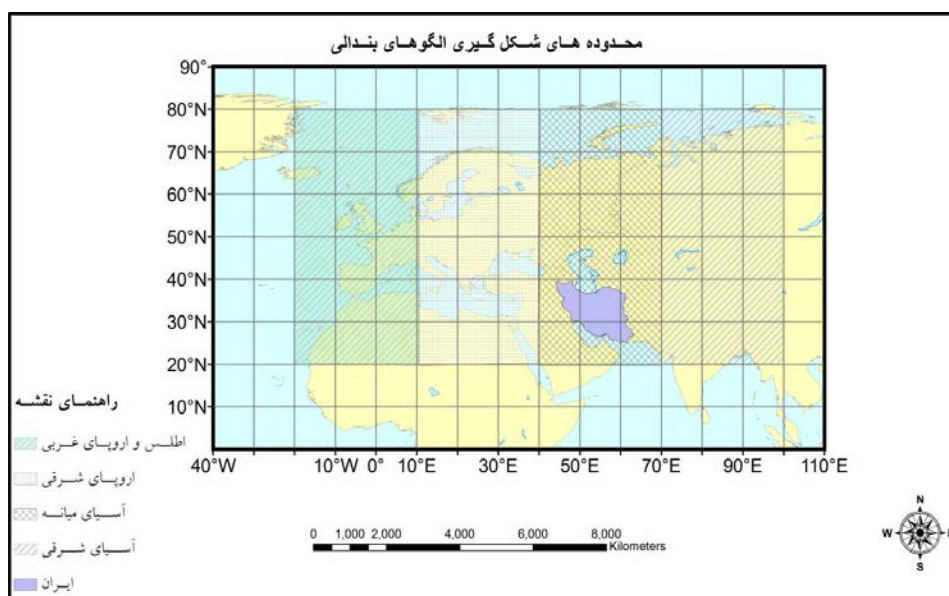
محـدوده هـای شـکل گـیری الگوهـای بنـدالی

90°
80°N
70°N
60°N
50°N
40°N
30°N
20°N
10°N

40°W 10°W 0° 10°E 30°E 50°E 70°E 90°E 110°E

راهنمـای نقشـه
اطلـس و اروپـای غـربی
اروپـای شـرقی
آسـیای میانـه
آسـیای شـرقی
ایـران

0 1,000 2,000 4,000 6,000 8,000
Kilometers

N
W
S